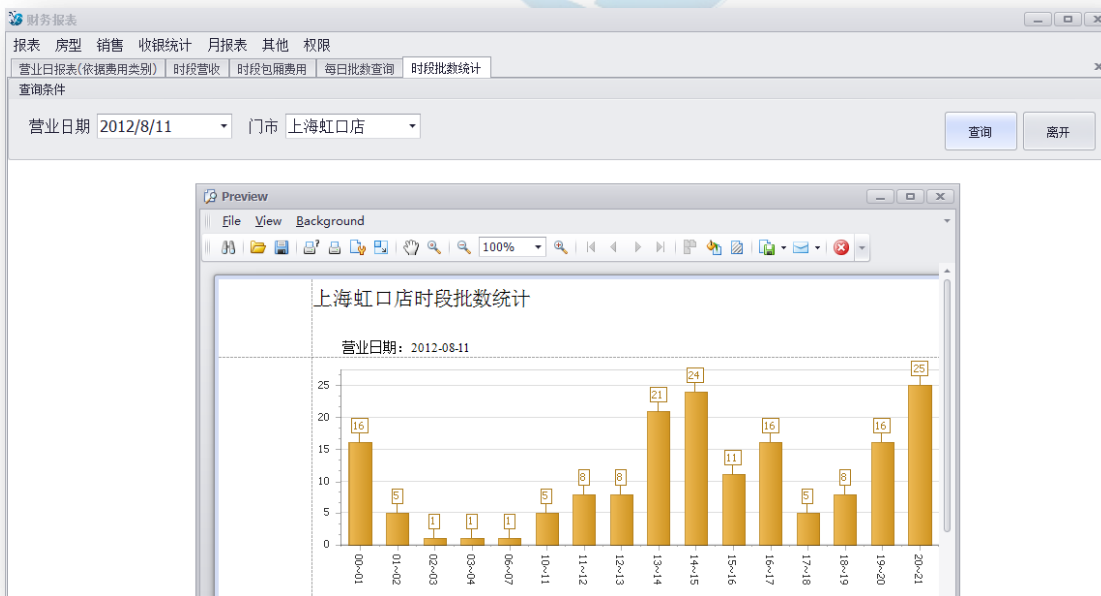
财务报表

报表 房型 销售 收银统计 月报表 其他 权限

营业日报表(依据费用类别) 时段营收 时段包厢费用 每日批数查询 时段批数统计

查询条件

营业日期 2012/8/11 门市 上海虹口店

查询 离开

Preview

File View Background

100%

上海虹口店时段批数统计

营业日期：2012-08-11

| 时段 | 批数 |
|---|---|
| 00~01 | 16 |
| 01~02 | 5 |
| 02~03 | 1 |
| 03~04 | 1 |
| 06~07 | 1 |
| 10~11 | 5 |
| 11~12 | 8 |
| 12~13 | 8 |
| 13~14 | 21 |
| 14~15 | 24 |
| 15~16 | 11 |
| 16~17 | 16 |
| 17~18 | 5 |
| 18~19 | 8 |
| 19~20 | 16 |
| 20~21 | 25 |

25 20 15 10 5 0